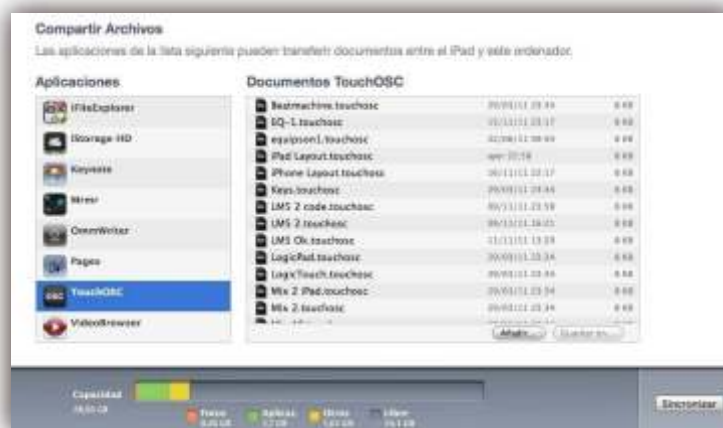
Compartir Archivos

Las aplicaciones de la lista siguiente pueden transferir documentos entre el iPad y este ordenador.

Aplicaciones

iFileExplorer

iStorage HD

Keynote

Nrevr

OmniWriter

Pages

TouchOSC

VideoBrowser

Documentos TouchOSC

| | | |
|---|---|---|
| Beatmachine.touchosc | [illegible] | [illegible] |
| EQ-1.touchosc | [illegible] | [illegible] |
| equipson1.touchosc | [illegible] | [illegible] |
| iPad Layout.touchosc | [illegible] | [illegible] |
| iPhone Layout.touchosc | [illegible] | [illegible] |
| Keys.touchosc | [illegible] | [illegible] |
| LMS 2 code.touchosc | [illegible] | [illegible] |
| LMS 2.touchosc | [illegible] | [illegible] |
| LMS Ok.touchosc | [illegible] | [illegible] |
| LogicPad.touchosc | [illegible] | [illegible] |
| LogicTouch.touchosc | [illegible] | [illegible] |
| Mix 2 iPad.touchosc | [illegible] | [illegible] |
| Mix 2.touchosc | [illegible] | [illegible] |

Añadir... Guardar en...

Capacidad
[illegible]

Fotos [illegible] Aplicac. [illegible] Otros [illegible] Libre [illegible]

Sincronizar